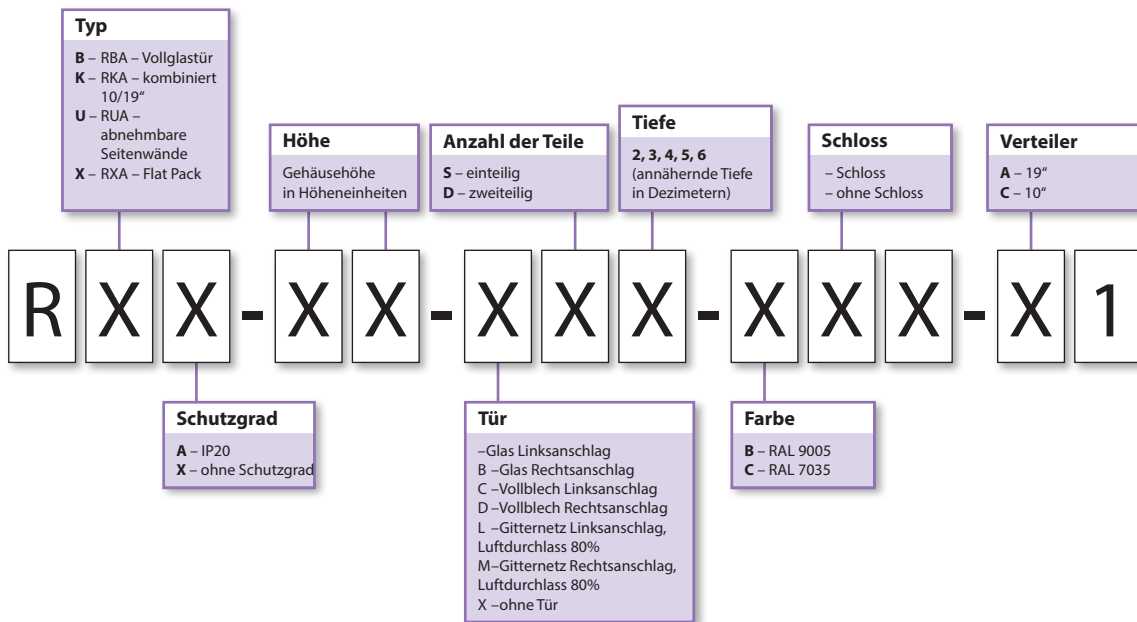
Typ
**B** – RBA – Vollglastür
**K** – RKA – kombiniert 10/19"
**U** – RUA – abnehmbare Seitenwände
**X** – RXA – Flat Pack

Höhe
Gehäusehöhe in Höheneinheiten

Anzahl der Teile
**S** – einteilig
**D** – zweiteilig

Tiefe
**2, 3, 4, 5, 6** (annähernde Tiefe in Dezimetern)

Schloss
– Schloss
– ohne Schloss

Verteiler
**A** – 19"
**C** – 10"

R X X - X X - X X X - X X X - X 1

Schutzgrad
**A** – IP20
**X** – ohne Schutzgrad

Tür
–Glas Linksanschlag
B –Glas Rechtsanschlag
C –Vollblech Linksanschlag
D –Vollblech Rechtsanschlag
L –Gitternetz Linksanschlag, Luftdurchlass 80%
M–Gitternetz Rechtsanschlag, Luftdurchlass 80%
X –ohne Tür

Farbe
**B** – RAL 9005
**C** – RAL 7035